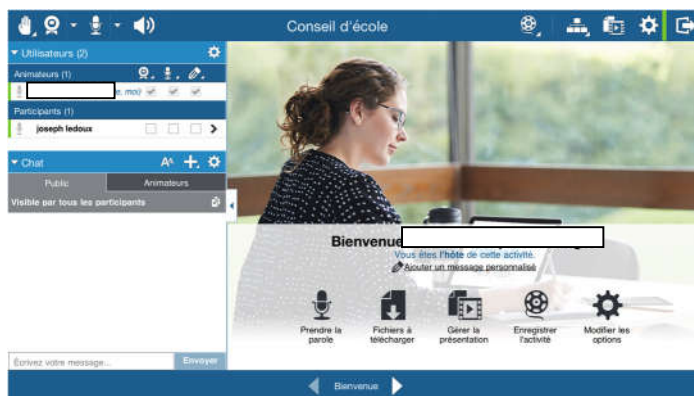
Conseil d'école

Utilisateurs (2)

Animateurs (1)

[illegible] (e, moi)

Participants (1)

joseph ledoux

Chat

A^A

Public

Animateurs

Visible par tous les participants

Écrivez votre message...

Envoyer

Bienvenue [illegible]

Vous êtes l'hôte de cette activité.

Ajouter un message personnalisé

Prendre la parole

Fichiers à télécharger

Gérer la présentation

Enregistrer l'activité

Modifier les options

Bienvenue